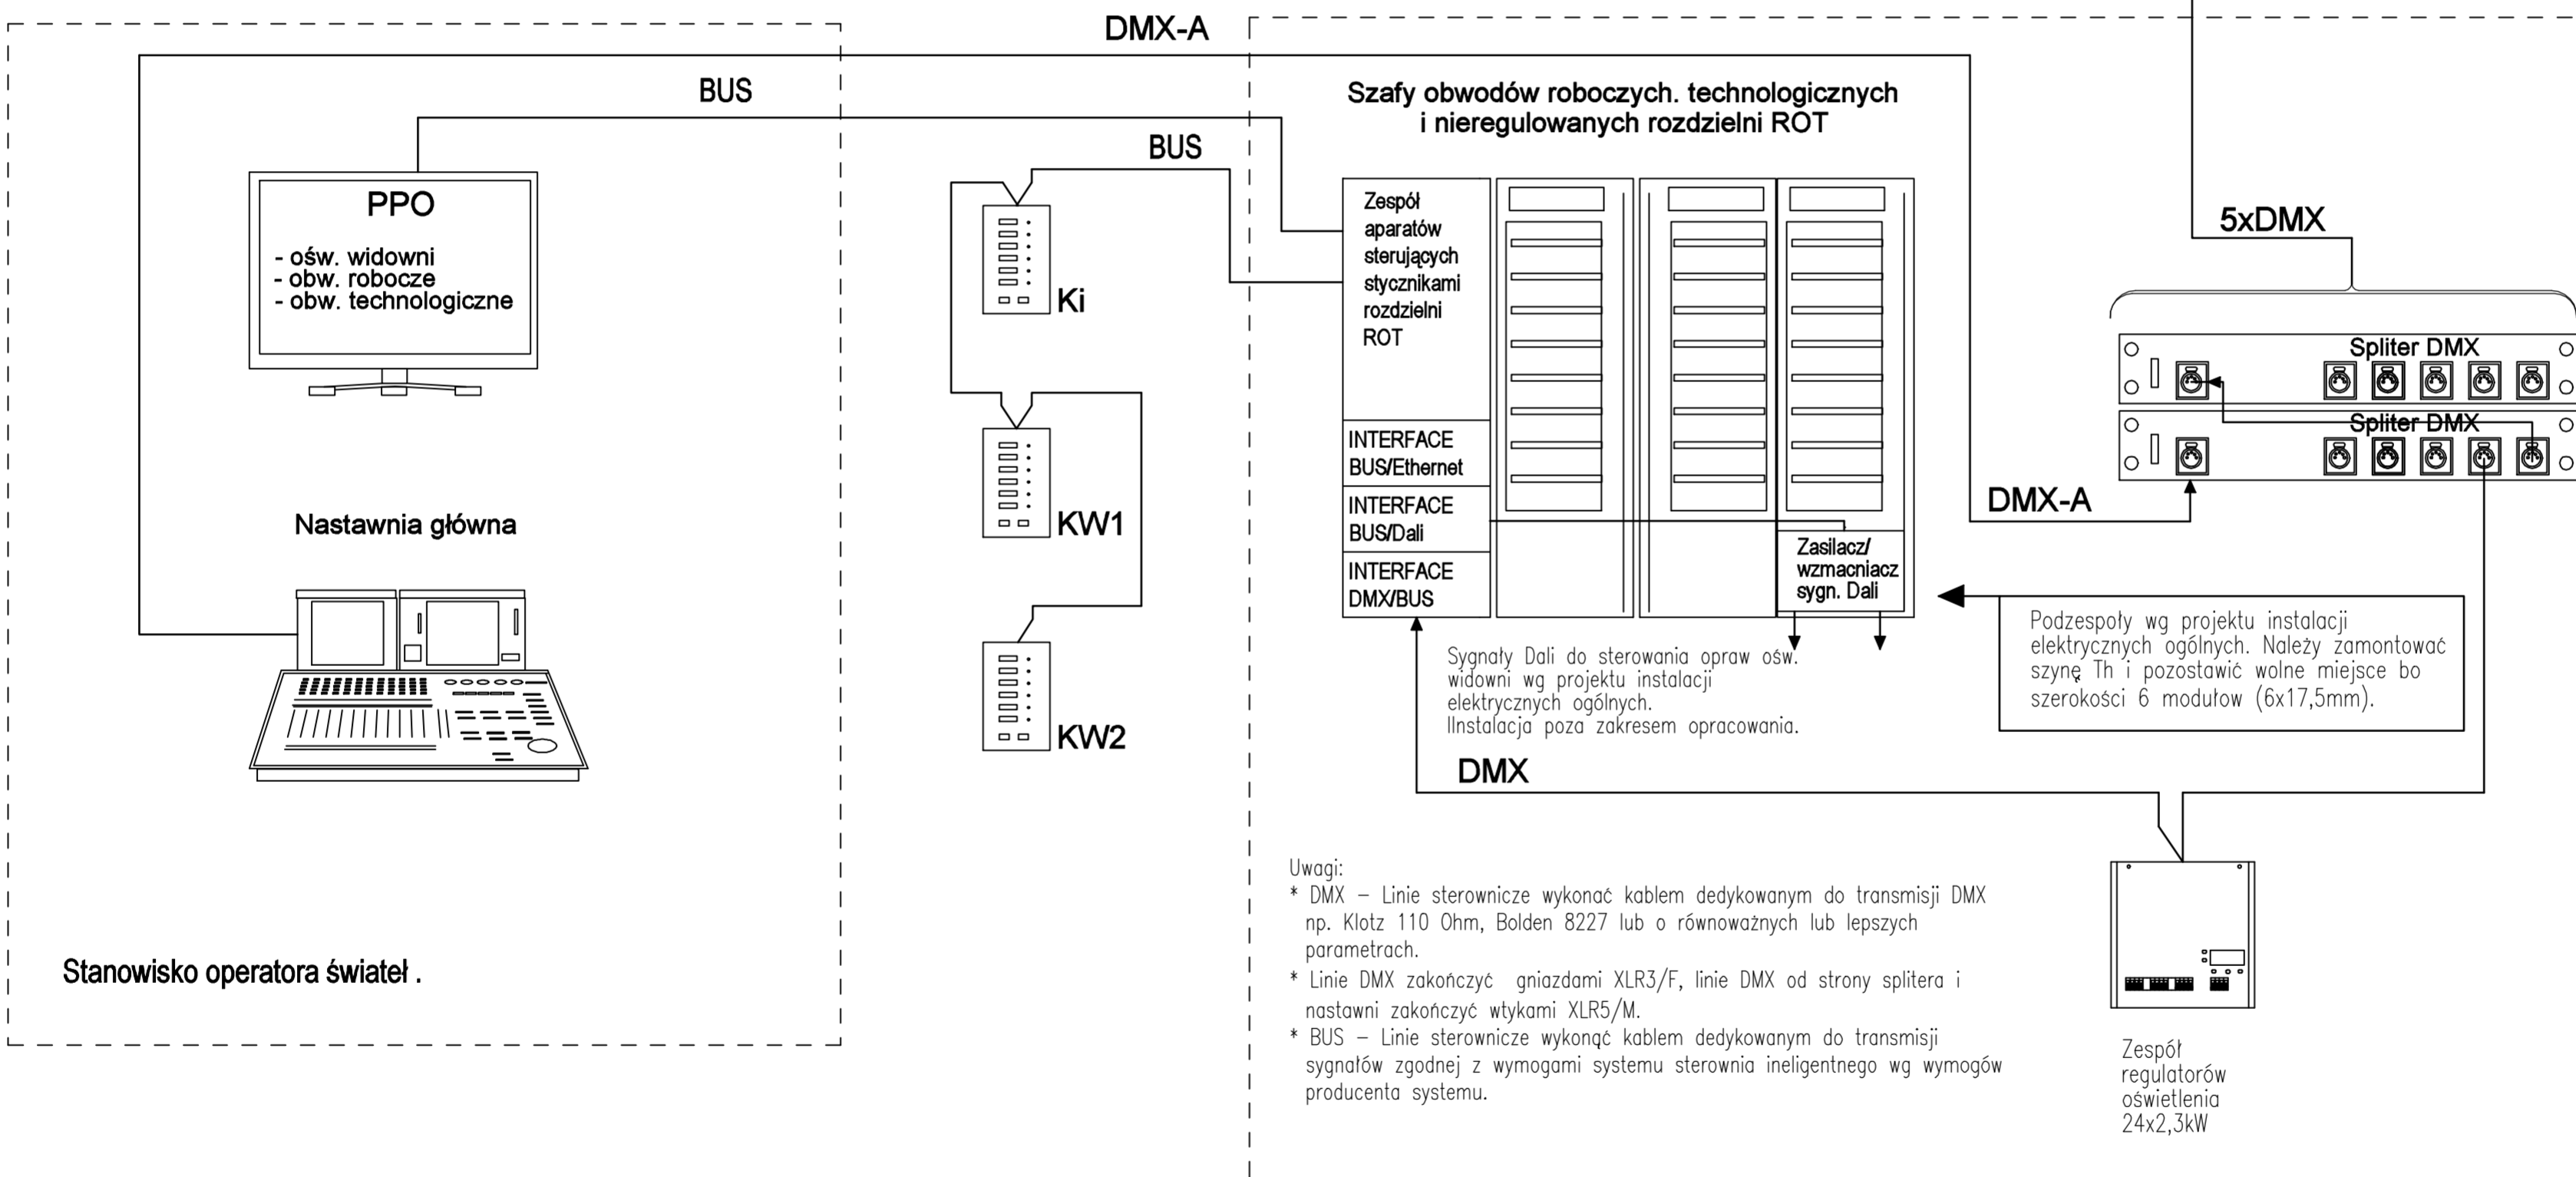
DMX-A

BUS

BUS

Szafy obwodów roboczych. technologicznych i nieregulowanych rozdzielni ROT

PPO

- ośw. widowni
- obw. robocze
- obw. technologiczne

Ki

KW1

KW2

Nastawnia główna

Zespół aparatów sterujących stycznikami rozdzielni ROT

INTERFACE BUS/Ethernet

INTERFACE BUS/Dali

INTERFACE DMX/BUS

Zasilacz/ wzmacniacz sygn. Dali

5xDMX

Spliter DMX

Spliter DMX

DMX-A

Podzespoły wg projektu instalacji elektrycznych ogólnych. Należy zamontować szynę Th i pozostawić wolne miejsce bo szerokości 6 modułow (6x17,5mm).

Sygnały Dali do sterowania opraw ośw. widowni wg projektu instalacji elektrycznych ogólnych. Ilnstalacja poza zakresem opracowania.

DMX

Uwagi:
* DMX – Linie sterownicze wykonać kablem dedykowanym do transmisji DMX np. Klotz 110 Ohm, Bolden 8227 lub o równoważnych lub lepszych parametrach.
* Linie DMX zakończyć gniazdami XLR3/F, linie DMX od strony splitera i nastawni zakończyć wtykami XLR5/M.
* BUS – Linie sterownicze wykonąć kablem dedykowanym do transmisji sygnałów zgodnej z wymogami systemu sterownia ineligentnego wg wymogów producenta systemu.

Zespół regulatorów oświetlenia 24x2,3kW

Stanowisko operatora świateł .